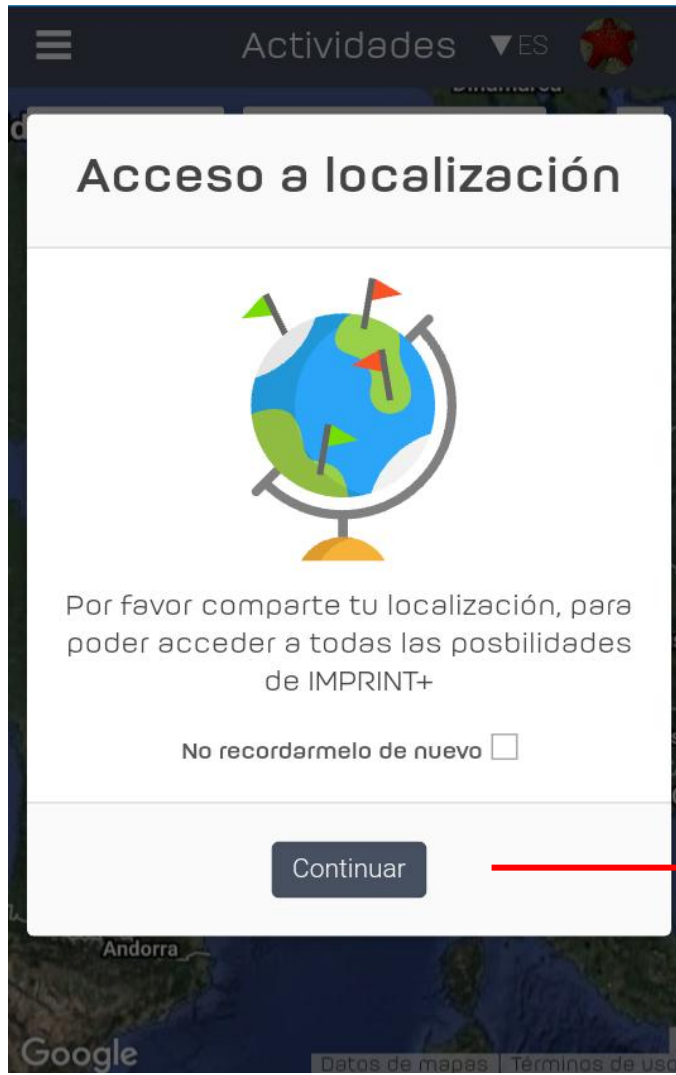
Actividades ▼ES

Acceso a localización

Por favor comparte tu localización, para poder acceder a todas las posbilidades de IMPRINT+

No recordarmelo de nuevo

Continuar

Andorra

Google

Datos de mapas Términos de uso